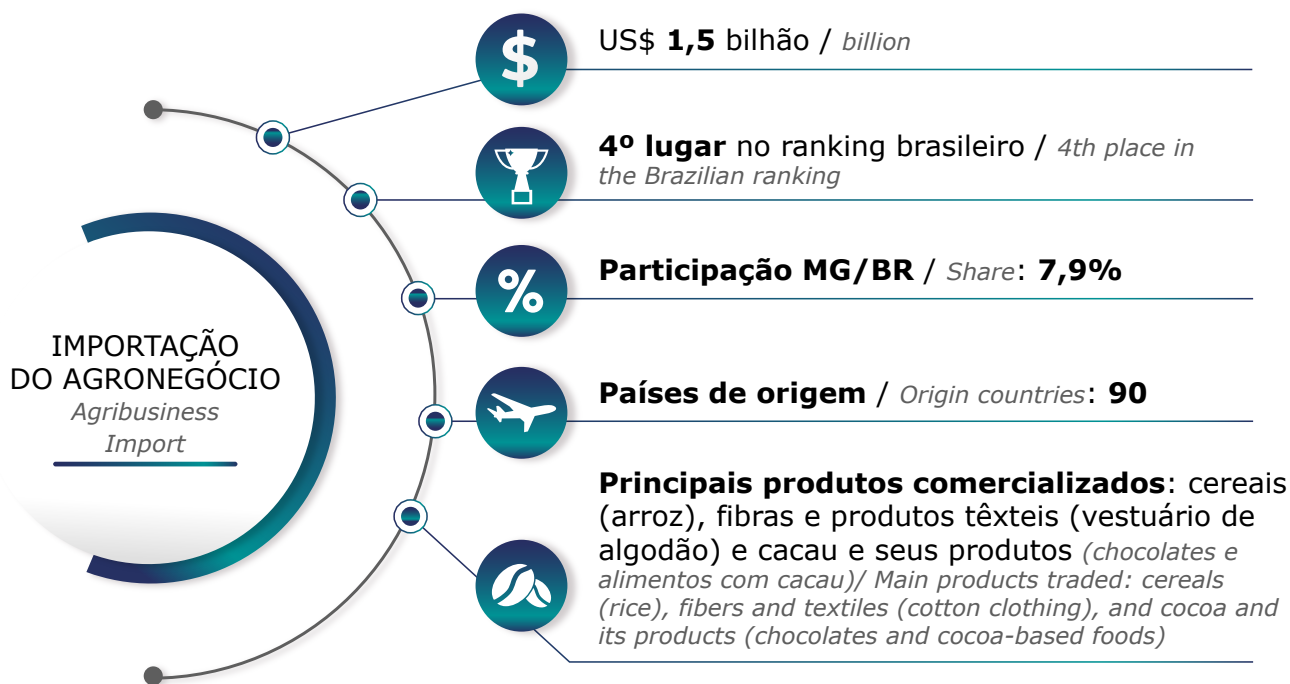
IMPORTAÇÃO DO AGRONEGÓCIO
Agribusiness Import

US$ **1,5** bilhão / *billion*

**4º lugar** no ranking brasileiro / *4th place in the Brazilian ranking*

**Participação MG/BR** / *Share*: **7,9%**

**Países de origem** / *Origin countries*: **90**

**Principais produtos comercializados**: cereais (arroz), fibras e produtos têxteis (vestuário de algodão) e cacau e seus produtos *(chocolates e alimentos com cacau)/ Main products traded: cereals (rice), fibers and textiles (cotton clothing), and cocoa and its products (chocolates and cocoa-based foods)*